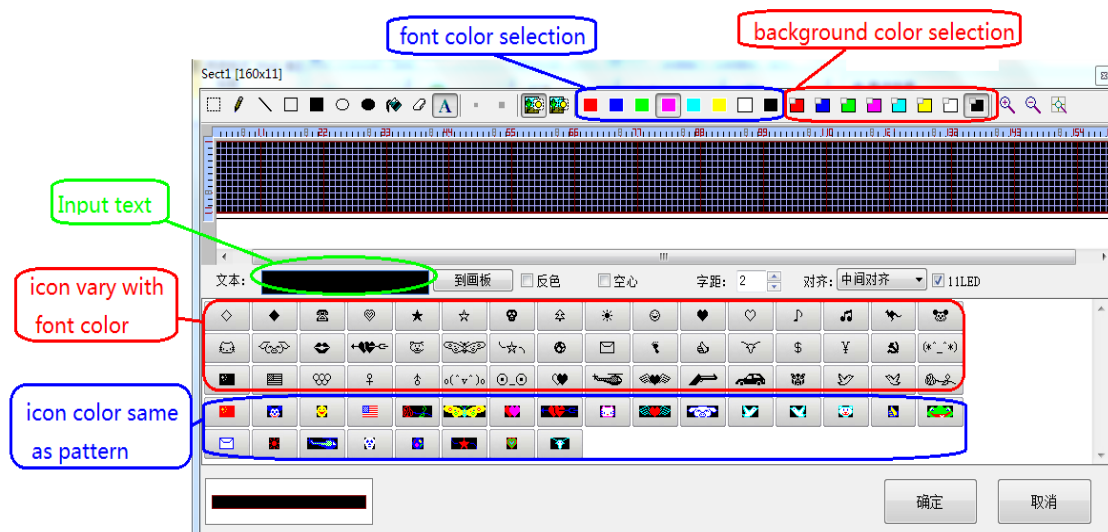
font color selection

background color selection

Sect1 [160x11]

Input text

文本:

到画板

反色

空心

字距: 2

对齐: 中间对齐

11LED

icon vary with font color

$\diamond$ ◆ ☎ ♡ ★ ☆ ♪ ♬ $ ¥

(*^_^*)

o(^v^)o ⊙_⊙

icon color same as pattern

确定

取消